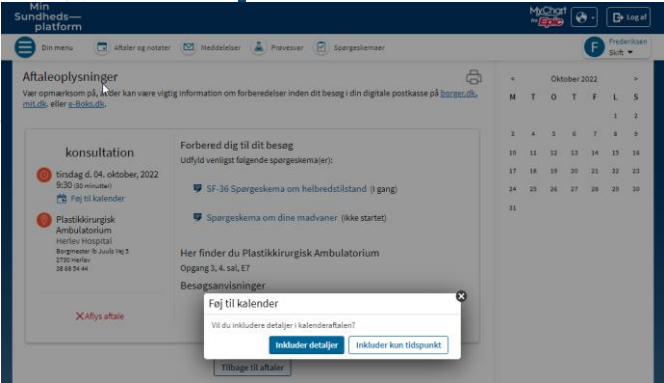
Min Sundheds—platform

MyChart by Epic

Log af

Din menu
Aftaler og notater
Meddelelser
Prøvesvar
Spørgeskemaer

Frederiksen
Skift

Aftaleoplysninger

Vær opmærksom på, at der kan være vigtig information om forberedelser inden dit besøg i din digitale postkasse på borger.dk, mit.dk, eller e-Boks.dk.

konsultation

tirsdag d. 04. oktober, 2022
9:30 (30 minutter)
Føj til kalender

Plastikkirurgisk Ambulatorium
Herlev Hospital
Borgmester Ib Juuls Vej 5
2730 Herlev
38 68 54 44

Aflys aftale

Forbered dig til dit besøg
Udfyld venligst følgende spørgeskema(er):

SF-36 Spørgeskema om helbredstilstand (I gang)

Spørgeskema om dine madvaner (ikke startet)

Her finder du Plastikkirurgisk Ambulatorium
Opgang 3, 4. sal, E7

Besøgsanvisninger

Føj til kalender

Vil du inkludere detaljer i kalenderaftalen?

Inkluder detaljer
Inkluder kun tidspunkt

Tilbage til aftaler

Oktober 2022

| M | T | O | T | F | L | S |
|---|---|---|---|---|---|---|
| | | | | | 1 | 2 |
| 3 | 4 | 5 | 6 | 7 | 8 | 9 |
| 10 | 11 | 12 | 13 | 14 | 15 | 16 |
| 17 | 18 | 19 | 20 | 21 | 22 | 23 |
| 24 | 25 | 26 | 27 | 28 | 29 | 30 |
| 31 | | | | | | |